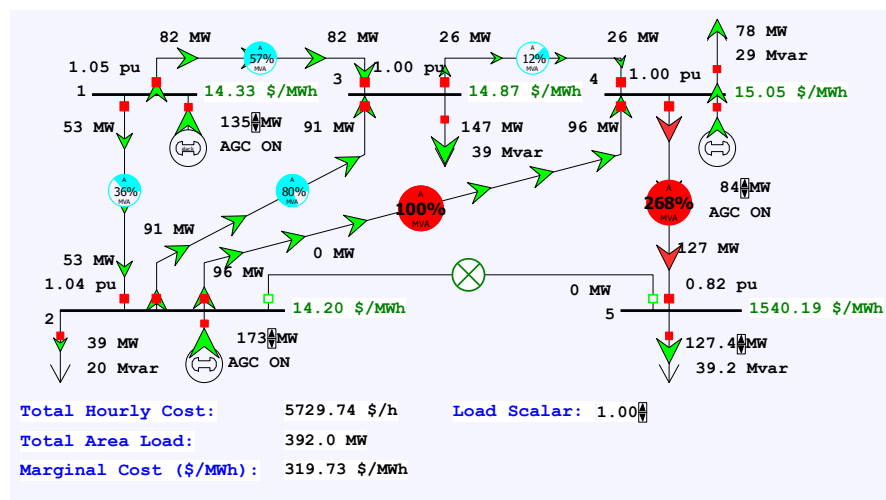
82 MW
57%
MVA
82 MW
26 MW
12%
MVA
26 MW
78 MW
29 Mvar
1.05 pu
1
14.33 $/MWh
3
1.00 pu
14.87 $/MWh
4
1.00 pu
15.05 $/MWh
53 MW
135 MW
AGC ON
91 MW
147 MW
39 Mvar
96 MW
36%
MVA
80%
MVA
100%
MVA
268%
MVA
84 MW
AGC ON
91 MW
0 MW
127 MW
53 MW
1.04 pu
96 MW
0 MW
0.82 pu
2
14.20 $/MWh
5
1540.19 $/MWh
39 MW
20 Mvar
173 MW
AGC ON
127.4 MW
39.2 Mvar
Total Hourly Cost: 5729.74 $/h
Load Scalar: 1.00
Total Area Load: 392.0 MW
Marginal Cost ($/MWh): 319.73 $/MWh